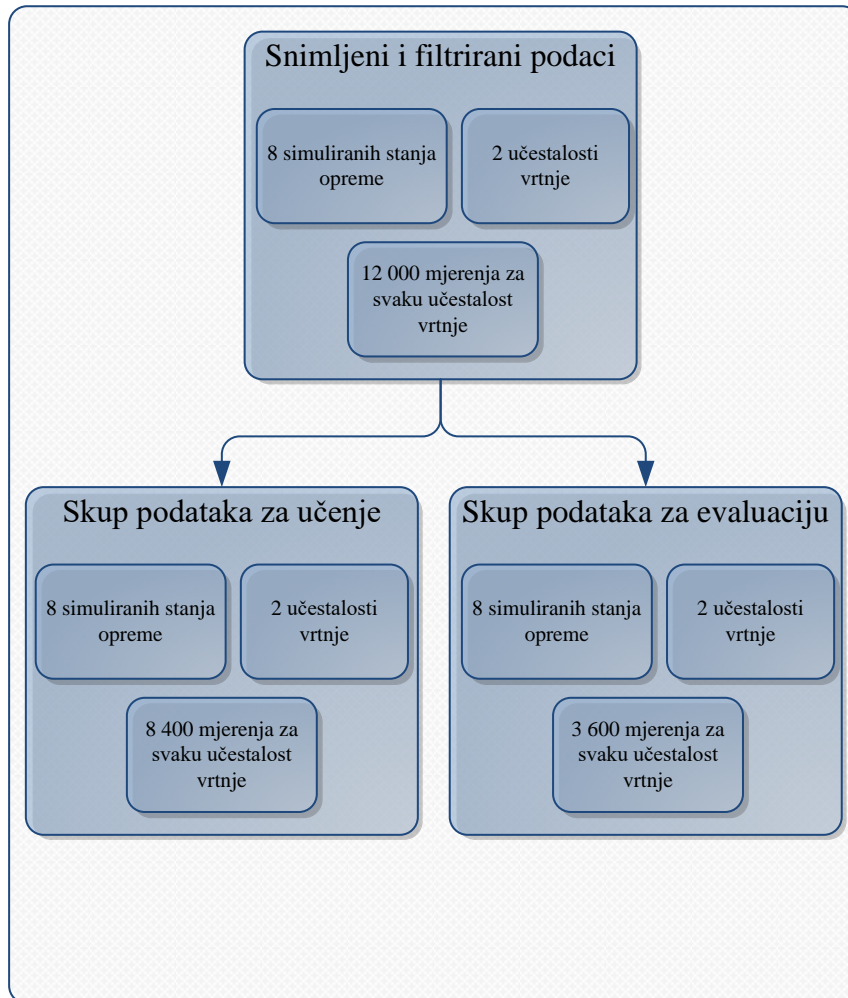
Snimljeni i filtrirani podaci

8 simuliranih stanja opreme

2 učestalosti vrtnje

12 000 mjerenja za svaku učestalost vrtnje

Skup podataka za učenje

8 simuliranih stanja opreme

2 učestalosti vrtnje

8 400 mjerenja za svaku učestalost vrtnje

Skup podataka za evaluaciju

8 simuliranih stanja opreme

2 učestalosti vrtnje

3 600 mjerenja za svaku učestalost vrtnje